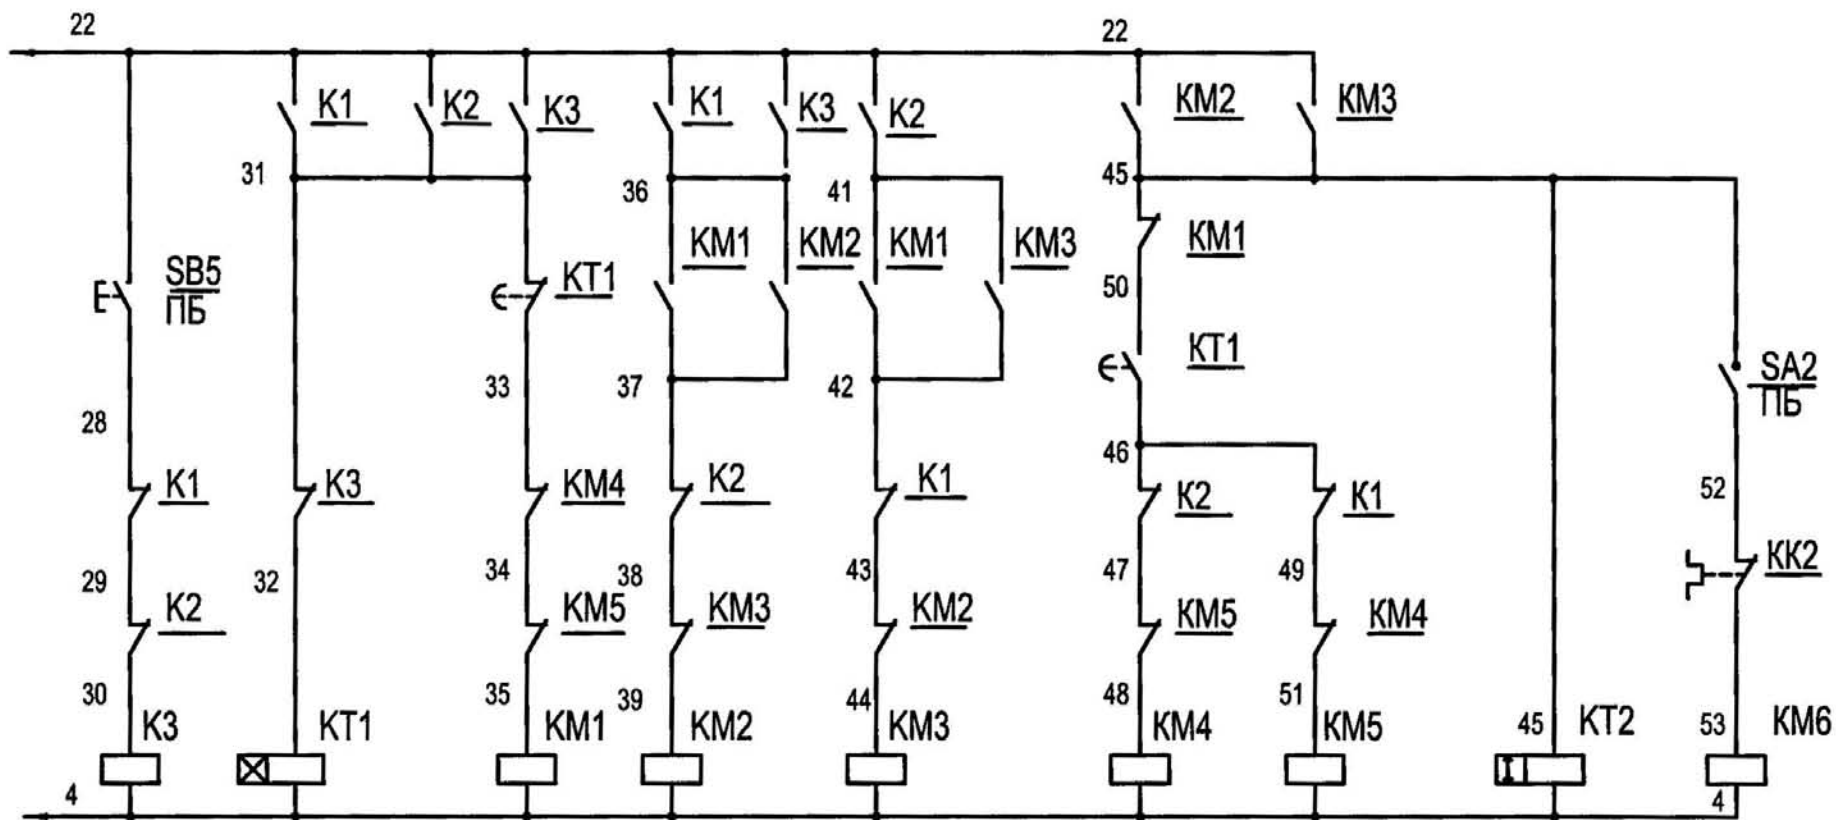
22
22
K1
K2
K3
K1
K3
K2
KM2
KM3
31
36
41
45
KM1
KM2
KM1
KM3
KM1
SB5
ПБ
KT1
50
KT1
SA2
ПБ
33
37
42
28
46
K1
K3
KM4
K2
K1
K2
K1
52
29
32
34
38
43
47
49
KK2
K2
KM5
KM3
KM2
KM5
KM4
30
35
39
44
48
51
45
53
K3
KT1
KM1
KM2
KM3
KM4
KM5
KT2
KM6
4
4